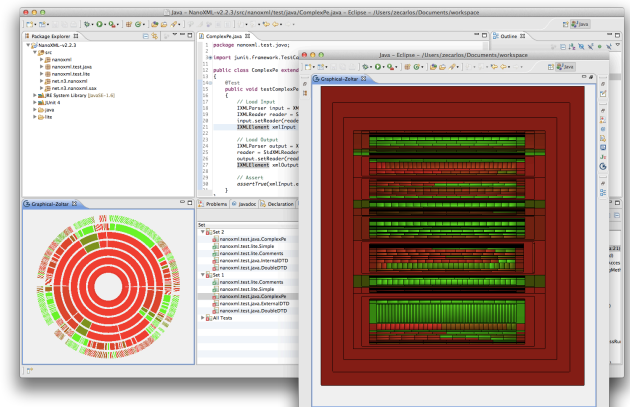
Java – NanoXML-v2.2.3/src/nanoxml/test/java/ComplexPe.java – Eclipse – /Users/zecarlos/Documents/workspace

Java

Package Explorer

NanoXML-v2.2.3
src
nanoxml
nanoxml.test
nanoxml.test.lite
net.n3.nanoxml
net.n3.nanoxml.sax
JRE System Library [JavaSE-1.6]
JUnit 4
java
lite

ComplexPe.java

package nanoxml.test.java;

import junit.framework.TestCa

public class ComplexPe extend
{
@Test
public void testComplexPe
{
// Load Input
IXMLParser input = XM
IXMLReader reader = S
input.setReader(reade
IXMLElement xmlInput

// Load Output
IXMLParser output = X
reader = StdXMLReader
output.setReader(read
IXMLElement xmlOutput

// Assert
assertTrue(xmlInput.e
}

Outline

Graphical-Zoltar

Problems @ Javadoc Declaration

Set
Set 2
nanoxml.test.java.ComplexPe
nanoxml.test.lite.Simple
nanoxml.test.lite.Comments
nanoxml.test.java.InternalDTD
nanoxml.test.java.DoubleDTD
Set 1
nanoxml.test.lite.Comments
nanoxml.test.lite.Simple
nanoxml.test.java.ComplexPe
nanoxml.test.java.ExternalDTD
nanoxml.test.java.DoubleDTD
All Tests

Java – Eclipse – /Users/zecarlos/Documents/workspace

Java

Graphical-Zoltar